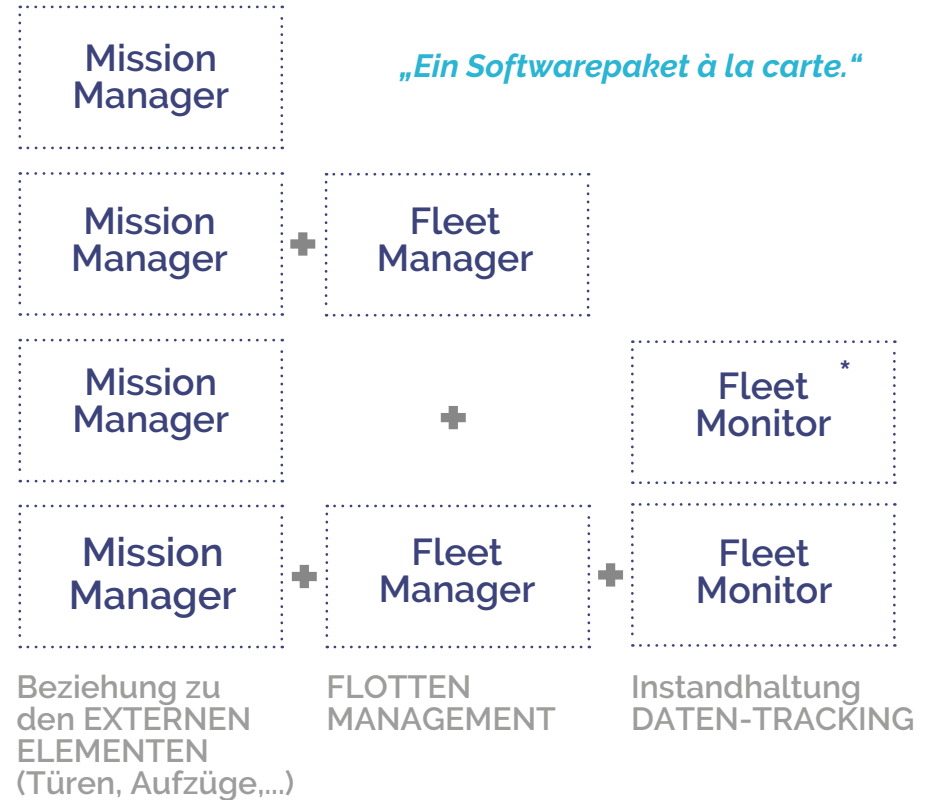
Mission Manager

„Ein Softwarepaket à la carte.“

Mission Manager + Fleet Manager

Mission Manager + Fleet Monitor *

Mission Manager + Fleet Manager + Fleet Monitor

Beziehung zu den EXTERNEN ELEMENTEN (Türen, Aufzüge,...)

FLOTTEN MANAGEMENT

Instandhaltung DATEN-TRACKING